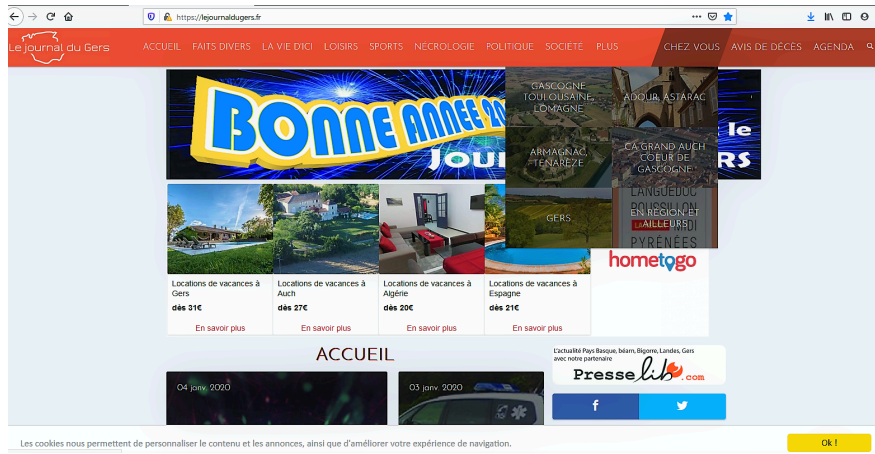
https://lejournaldugers.fr

Le journal du Gers

ACCUEIL FAITS DIVERS LA VIE D'ICI LOISIRS SPORTS NECROLOGIE POLITIQUE SOCIETE PLUS CHEZ VOUS AVIS DE DÉCÈS AGENDA

BONNE ANNEE 20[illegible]

Jour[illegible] le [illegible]rs

GASCOGNE TOULOUSAINE, LOMAGNE

ADOUR, ASTARAC

ARMAGNAC, TENAREZE

CA GRAND AUCH COEUR DE GASCOGNE

GERS

EN REGION ET AILLEURS

LANGUEDOC ROUSSILLON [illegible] PYRÉNÉES

Locations de vacances à Gers
dès 31€
En savoir plus

Locations de vacances à Auch
dès 27€
En savoir plus

Locations de vacances à Algérie
dès 20€
En savoir plus

Locations de vacances à Espagne
dès 21€
En savoir plus

hometogo

ACCUEIL

04 janv. 2020

03 janv. 2020

L'actualité Pays Basque, béarn, Bigorre, Landes, Gers avec notre partenaire

Presselib.com

f

Les cookies nous permettent de personnaliser le contenu et les annonces, ainsi que d'améliorer votre expérience de navigation.

Ok !